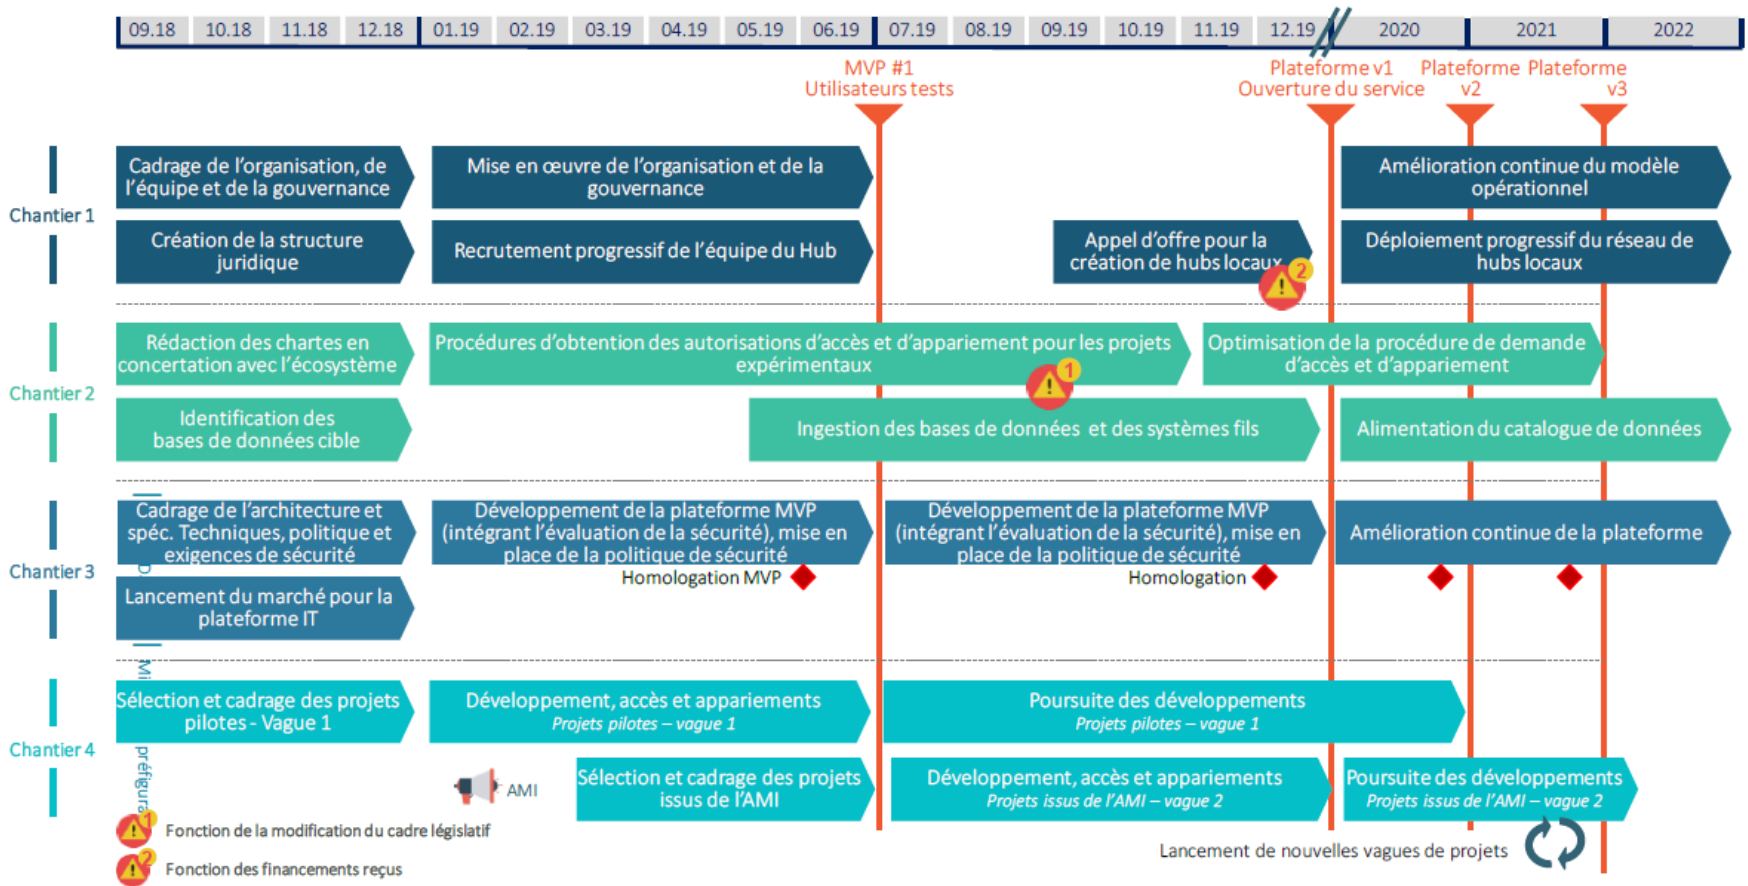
| 09.18 | 10.18 | 11.18 | 12.18 | 01.19 | 02.19 | 03.19 | 04.19 | 05.19 | 06.19 | 07.19 | 08.19 | 09.19 | 10.19 | 11.19 | 12.19 | 2020 | 2021 | 2022 |
|---|---|---|---|---|---|---|---|---|---|---|---|---|---|---|---|---|---|---|

MVP #1
Utilisateurs tests

Plateforme v1
Ouverture du service

Plateforme v2

Plateforme v3

Chantier 1

Cadrage de l'organisation, de l'équipe et de la gouvernance

Mise en œuvre de l'organisation et de la gouvernance

Amélioration continue du modèle opérationnel

Création de la structure juridique

Recrutement progressif de l'équipe du Hub

Appel d'offre pour la création de hubs locaux

2

Déploiement progressif du réseau de hubs locaux

Chantier 2

Rédaction des chartes en concertation avec l'écosystème

Procédures d'obtention des autorisations d'accès et d'appariement pour les projets expérimentaux

1

Optimisation de la procédure de demande d'accès et d'appariement

Identification des bases de données cible

Ingestion des bases de données et des systèmes fils

Alimentation du catalogue de données

Chantier 3

Cadrage de l'architecture et spéc. Techniques, politique et exigences de sécurité

Développement de la plateforme MVP (intégrant l'évaluation de la sécurité), mise en place de la politique de sécurité

Développement de la plateforme MVP (intégrant l'évaluation de la sécurité), mise en place de la politique de sécurité

Amélioration continue de la plateforme

Homologation MVP

Homologation

Lancement du marché pour la plateforme IT

Chantier 4

Sélection et cadrage des projets pilotes - Vague 1

Développement, accès et appariements
Projets pilotes – vague 1

Poursuite des développements
Projets pilotes – vague 1

AMI

Sélection et cadrage des projets issus de l'AMI

Développement, accès et appariements
Projets issus de l'AMI – vague 2

Poursuite des développements
Projets issus de l'AMI – vague 2

Mi préfigura

1 Fonction de la modification du cadre législatif

2 Fonction des financements reçus

Lancement de nouvelles vagues de projets